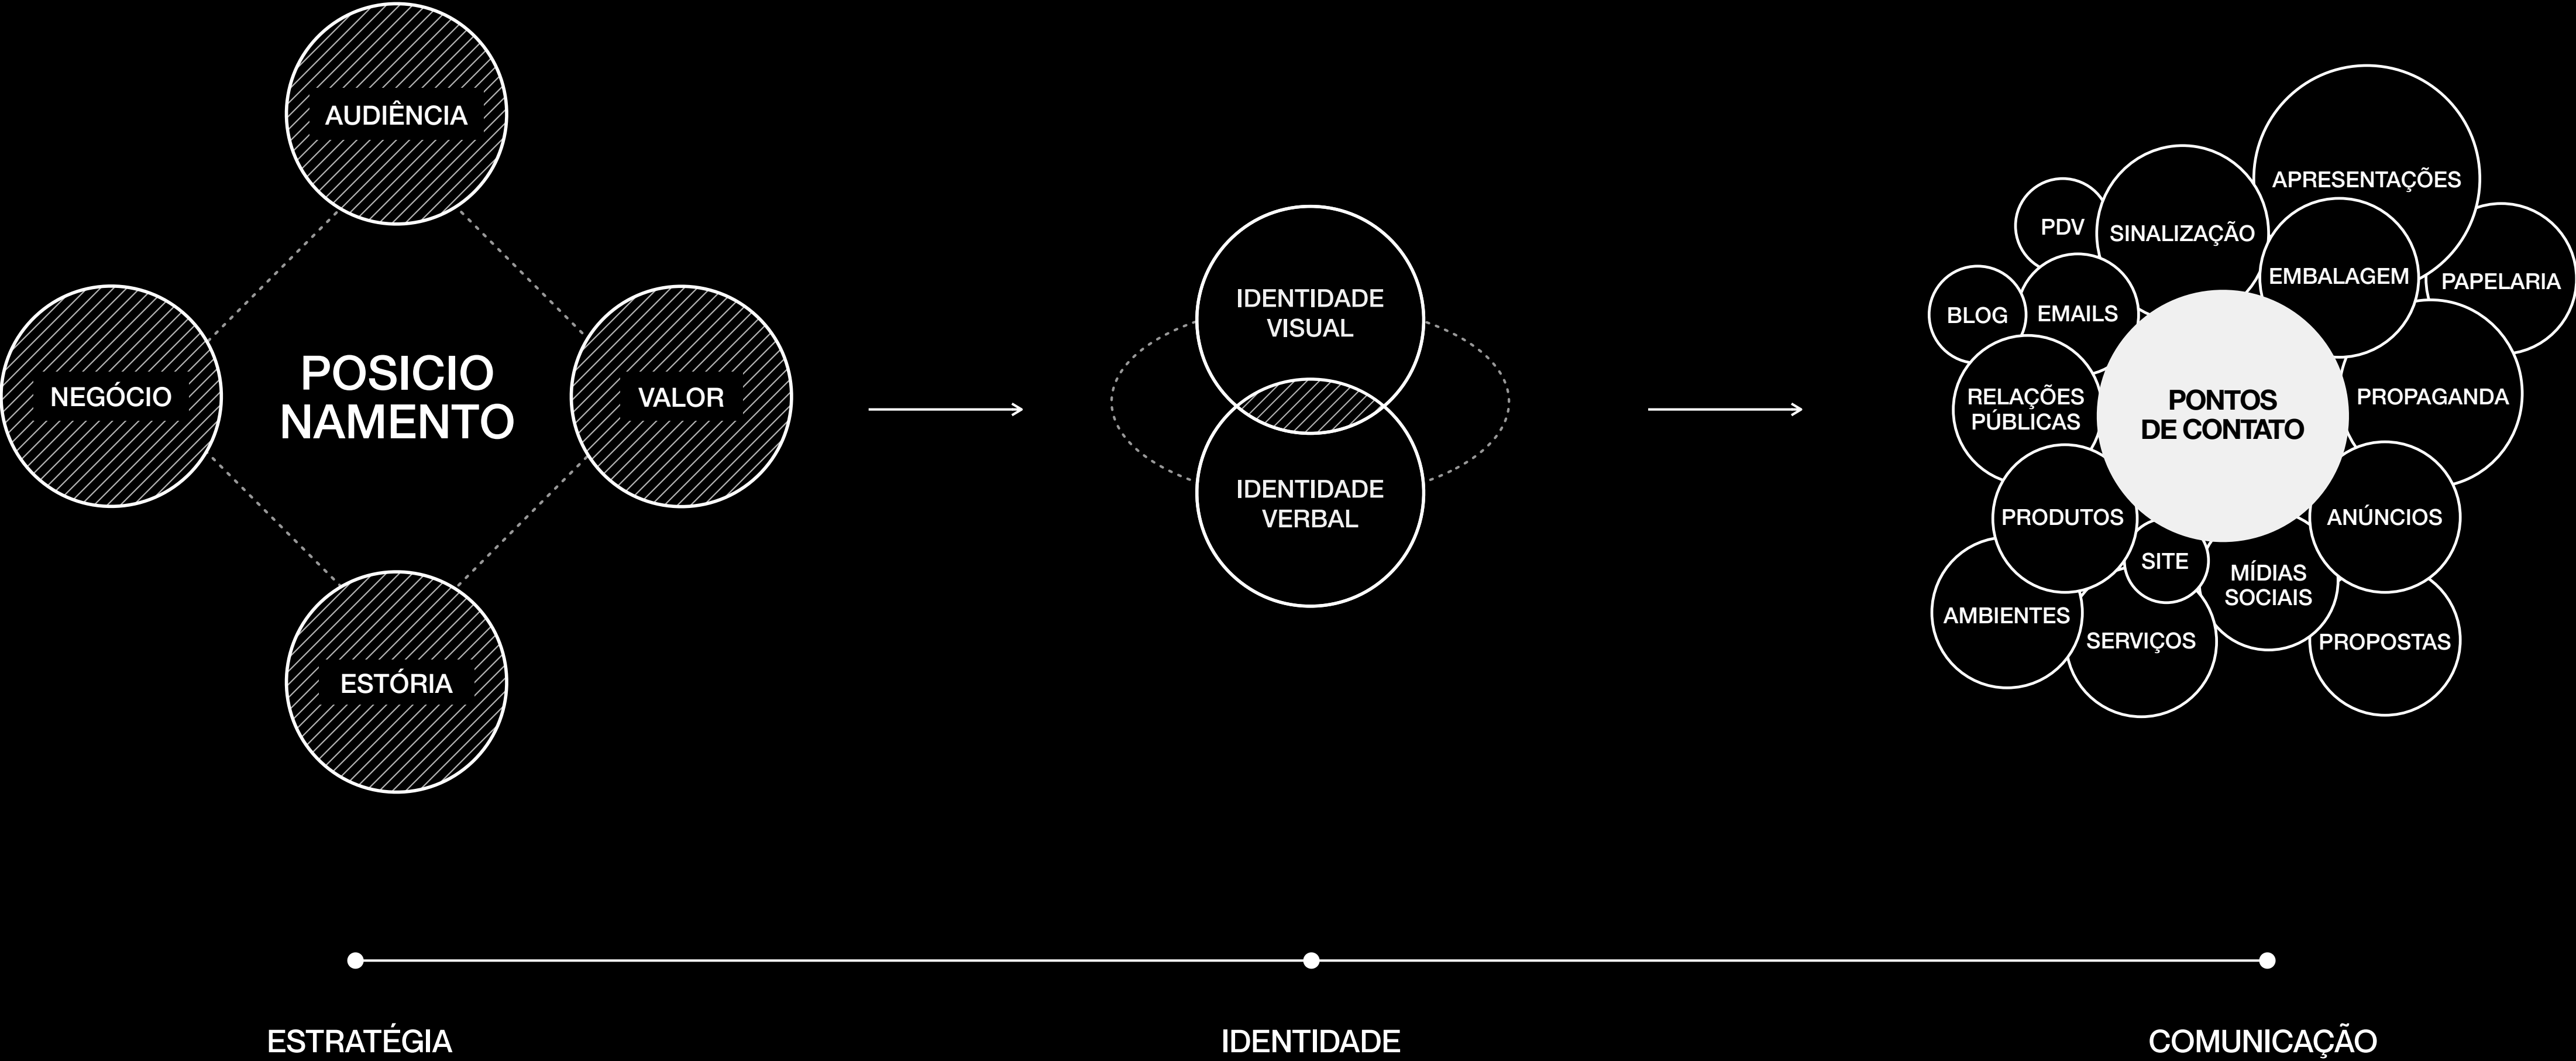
AUDIÊNCIA

NEGÓCIO

POSICIO
NAMENTO

VALOR

ESTÓRIA

IDENTIDADE
VISUAL

IDENTIDADE
VERBAL

APRESENTAÇÕES

PDV

SINALIZAÇÃO

EMBALAGEM

PAPELARIA

BLOG

EMAILS

RELAÇÕES
PÚBLICAS

PONTOS
DE CONTATO

PROPAGANDA

PRODUTOS

ANÚNCIOS

SITE

MÍDIAS
SOCIAIS

AMBIENTES

SERVIÇOS

PROPOSTAS

ESTRATÉGIA

IDENTIDADE

COMUNICAÇÃO